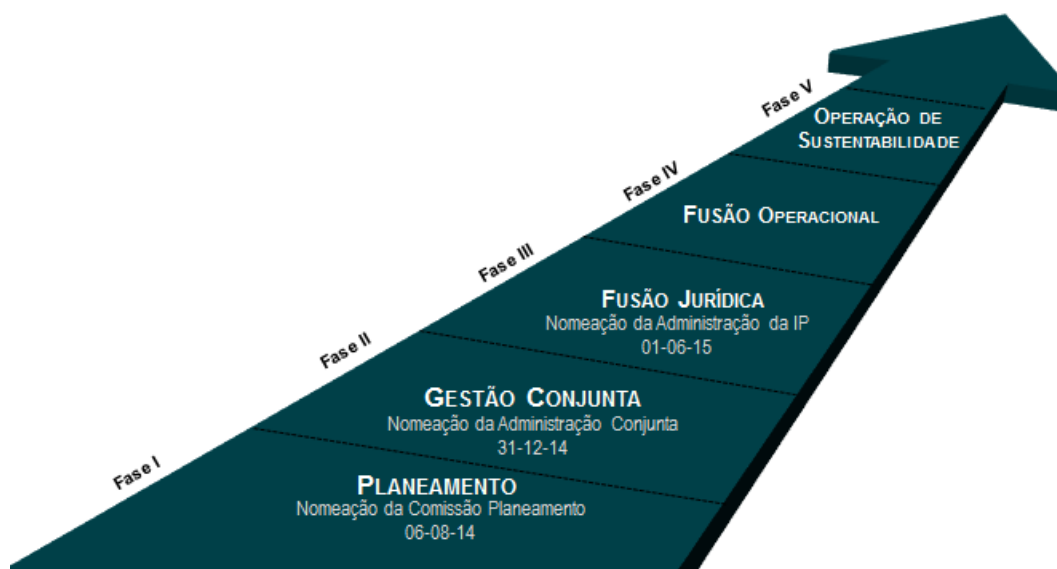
Fase V
Operação de Sustentabilidade

Fase IV
Fusão Operacional

Fase III
Fusão Jurídica
Nomeação da Administração da IP
01-06-15

Fase II
Gestão Conjunta
Nomeação da Administração Conjunta
31-12-14

Fase I
Planeamento
Nomeação da Comissão Planeamento
06-08-14